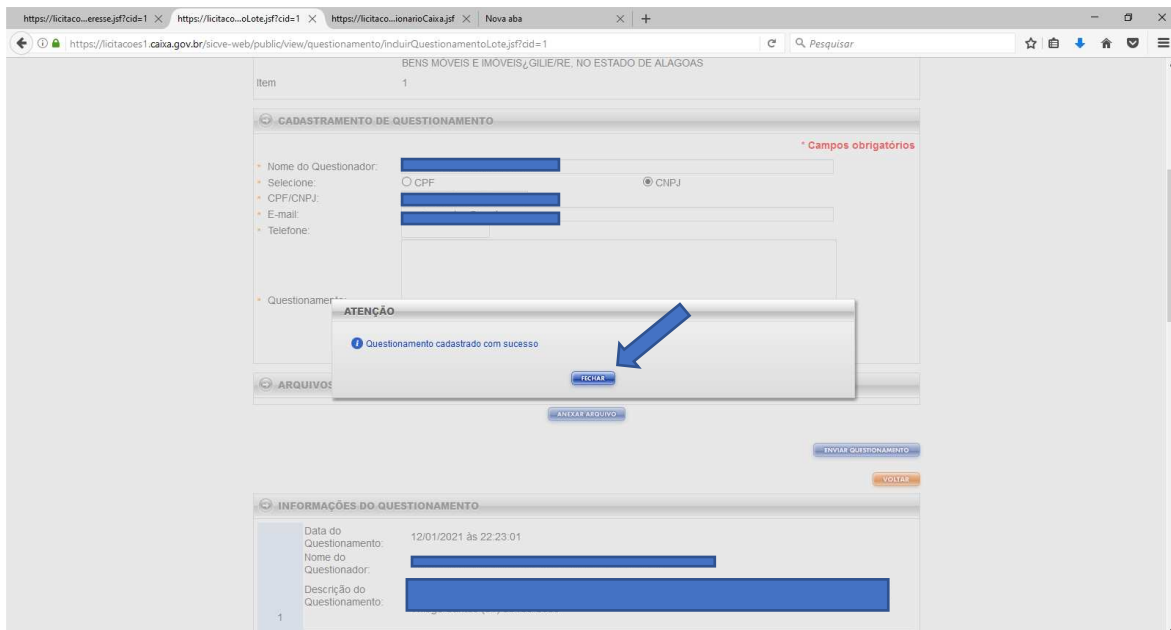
https://licitaco...eresse.jsf?cid=1 × https://licitaco...oLote.jsf?cid=1 × https://licitaco...ionarioCaixa.jsf × Nova aba × +

https://licitacoes1.caixa.gov.br/sicve-web/public/view/questionamento/incluirQuestionamentoLote.jsf?cid=1

Pesquisar

BENS MÓVEIS E IMÓVEIS¿GILIE/RE, NO ESTADO DE ALAGOAS

Item 1

CADASTRAMENTO DE QUESTIONAMENTO

* Campos obrigatórios

* Nome do Questionador:
* Selecione: CPF CNPJ
* CPF/CNPJ:
* E-mail:
* Telefone:

* Questionamento:

ATENÇÃO

Questionamento cadastrado com sucesso

FECHAR

ARQUIVOS

ANEXAR ARQUIVO

ENVIAR QUESTIONAMENTO

VOLTAR

INFORMAÇÕES DO QUESTIONAMENTO

| | | |
|---|---|---|
| 1 | Data do Questionamento: | 12/01/2021 às 22:23:01 |
| | Nome do Questionador: | |
| | Descrição do Questionamento: | |